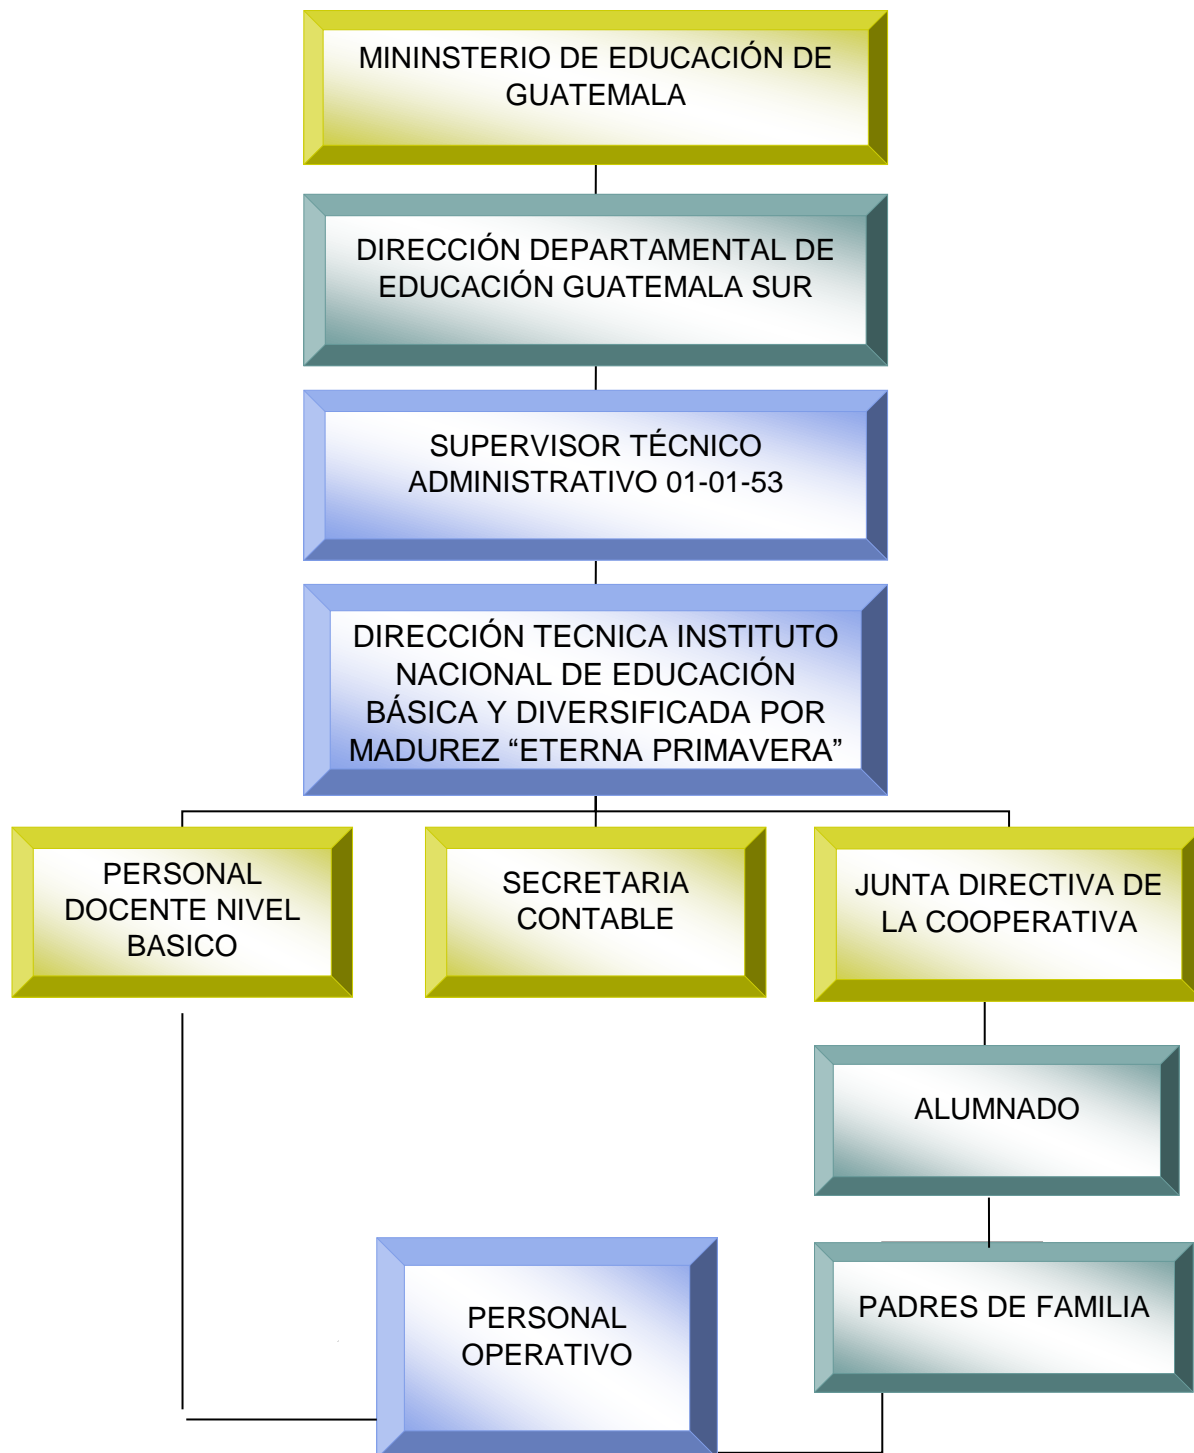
MININSTERIO DE EDUCACIÓN DE GUATEMALA

DIRECCIÓN DEPARTAMENTAL DE EDUCACIÓN GUATEMALA SUR

SUPERVISOR TÉCNICO ADMINISTRATIVO 01-01-53

DIRECCIÓN TECNICA INSTITUTO NACIONAL DE EDUCACIÓN BÁSICA Y DIVERSIFICADA POR MADUREZ “ETERNA PRIMAVERA”

PERSONAL DOCENTE NIVEL BASICO

SECRETARIA CONTABLE

JUNTA DIRECTIVA DE LA COOPERATIVA

ALUMNADO

PADRES DE FAMILIA

PERSONAL OPERATIVO